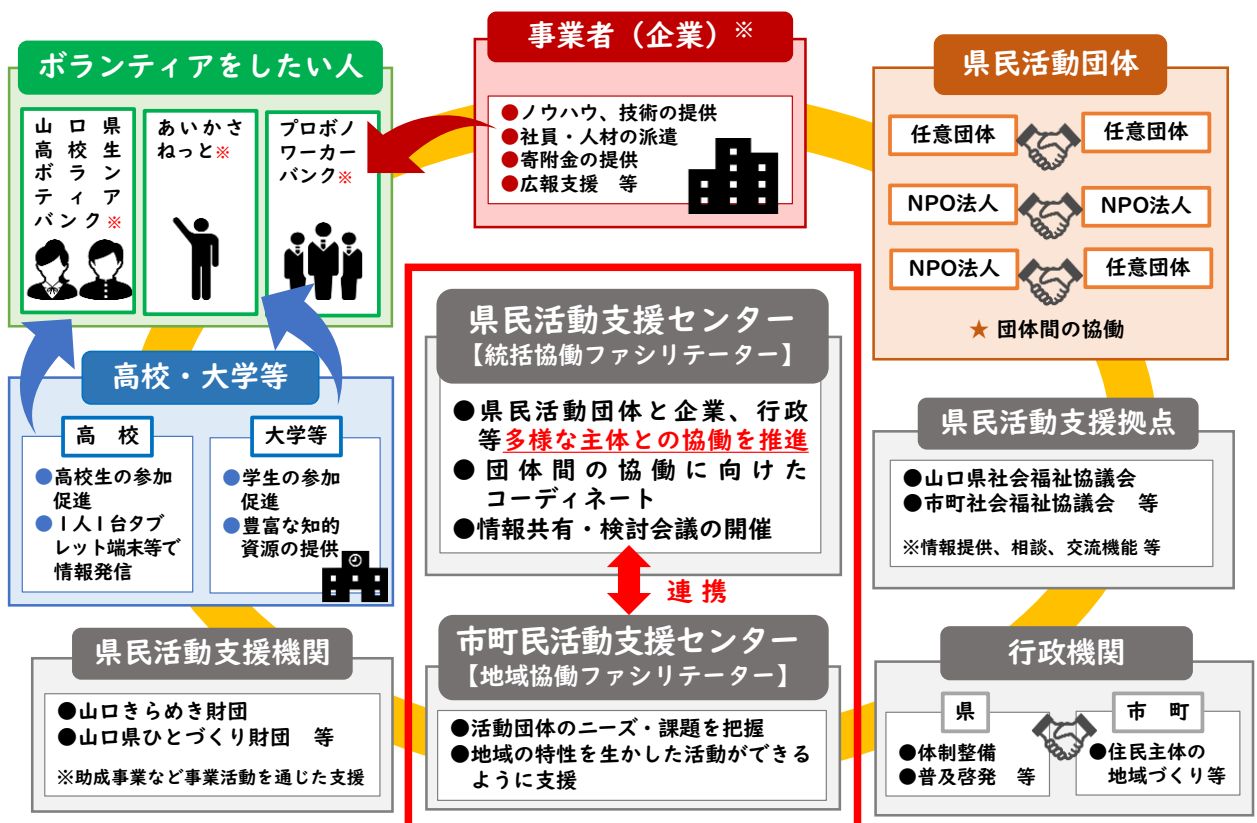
ボランティアをしたい人

山口県高校生ボランティアバンク※

あいかさねっと※

プロボノワーカーバンク※

事業者（企業）※

●ノウハウ、技術の提供
●社員・人材の派遣
●寄附金の提供
●広報支援　等

県民活動団体

任意団体　任意団体
NPO法人　NPO法人
NPO法人　任意団体

★ 団体間の協働

高校・大学等

高　校
●高校生の参加促進
●１人１台タブレット端末等で情報発信

大学等
●学生の参加促進
●豊富な知的資源の提供

県民活動支援センター
【統括協働ファシリテーター】

●県民活動団体と企業、行政等多様な主体との協働を推進
●団体間の協働に向けたコーディネート
●情報共有・検討会議の開催

連 携

市町民活動支援センター
【地域協働ファシリテーター】

●活動団体のニーズ・課題を把握
●地域の特性を生かした活動ができるように支援

県民活動支援拠点

●山口県社会福祉協議会
●市町社会福祉協議会　等

※情報提供、相談、交流機能 等

県民活動支援機関

●山口きらめき財団
●山口県ひとづくり財団　等

※助成事業など事業活動を通じた支援

行政機関

県
●体制整備
●普及啓発　等

市　町
●住民主体の地域づくり等